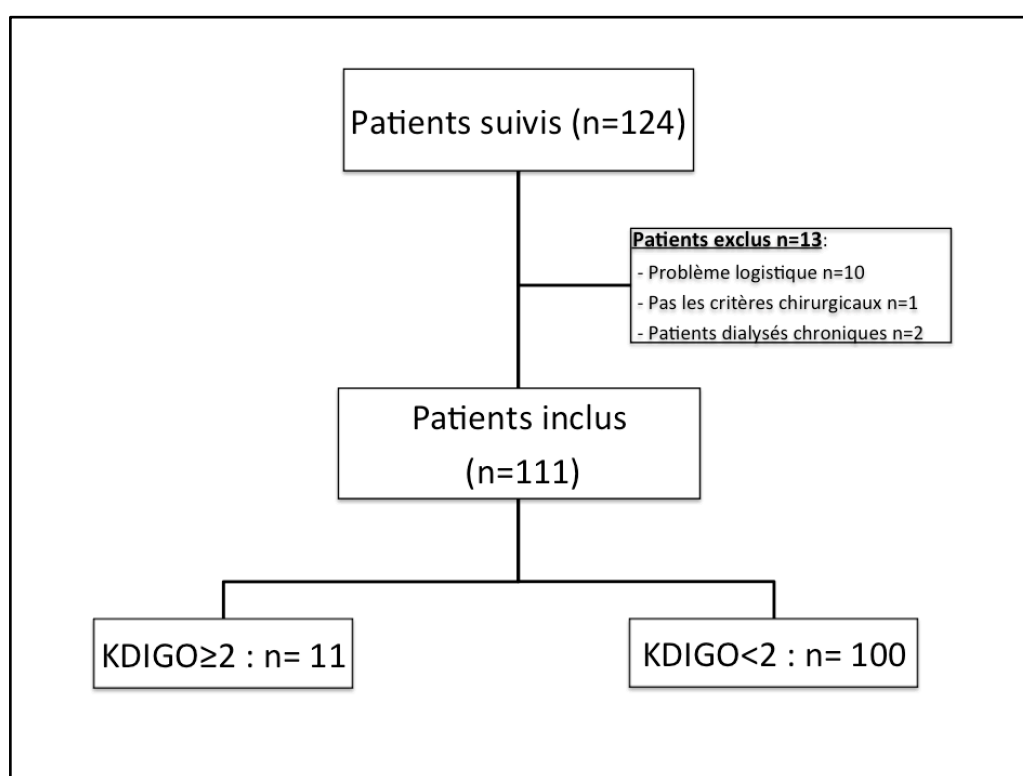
Patients suivis (n=124)

Patients exclus n=13:
- Problème logistique n=10
- Pas les critères chirurgicaux n=1
- Patients dialysés chroniques n=2

Patients inclus
(n=111)

KDIGO≥2 : n= 11

KDIGO<2 : n= 100